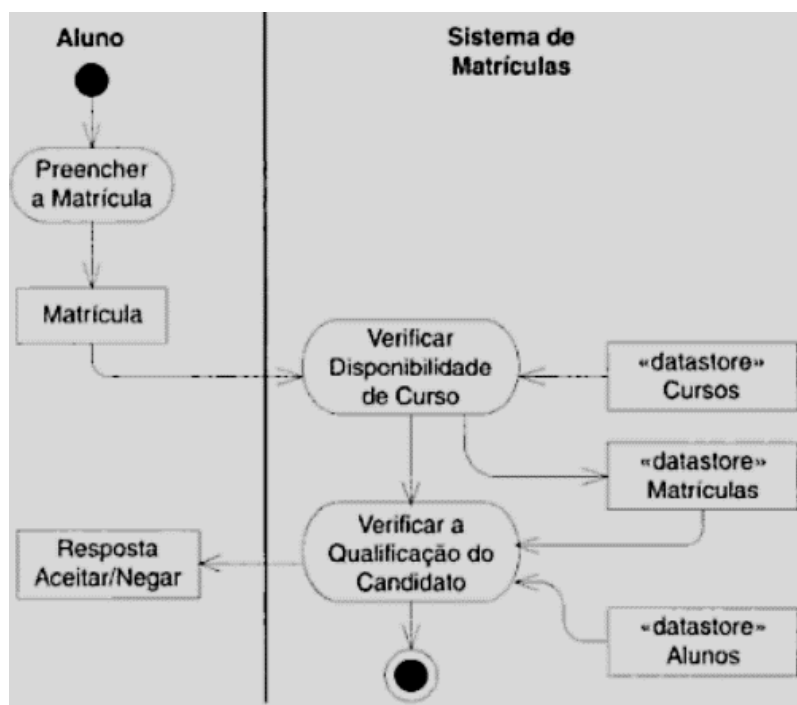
Aluno

Sistema de Matrículas

Preencher a Matrícula

Matrícula

Verificar Disponibilidade de Curso

«datastore» Cursos

«datastore» Matrículas

Resposta Aceitar/Negar

Verificar a Qualificação do Candidato

«datastore» Alunos